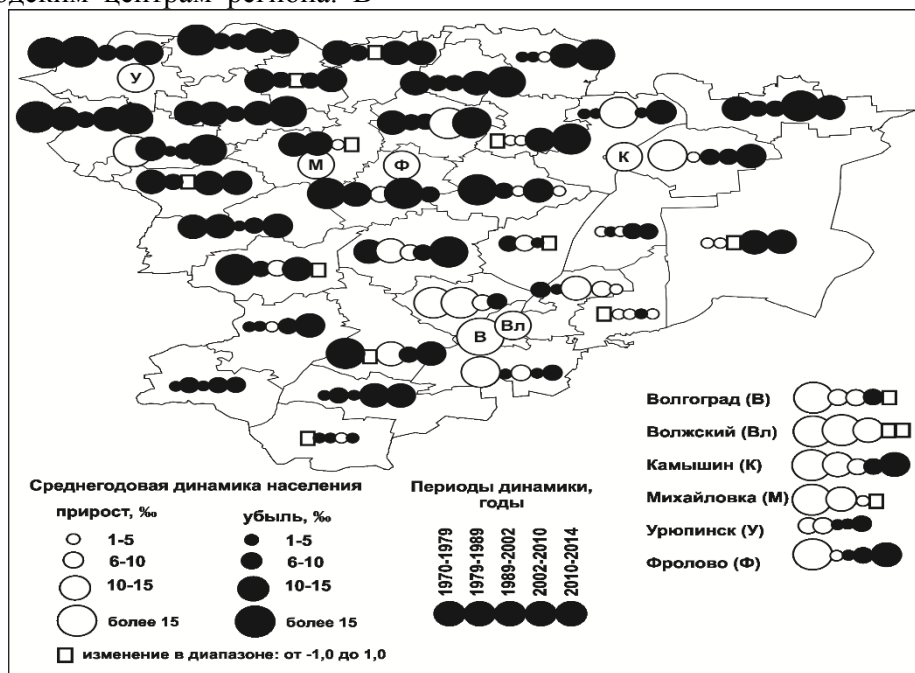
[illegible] центрам региона. В

У

М

Ф

К

В

Вл

Волгоград (В)

Волжский (Вл)

Камышин (К)

Михайловка (М)

Урюпинск (У)

Фролово (Ф)

Среднегодовая динамика населения

прирост, ‰

1-5

6-10

10-15

более 15

убыль, ‰

1-5

6-10

10-15

более 15

изменение в диапазоне: от -1,0 до 1,0

Периоды динамики, годы

1970-1979

1979-1989

1989-2002

2002-2010

2010-2014